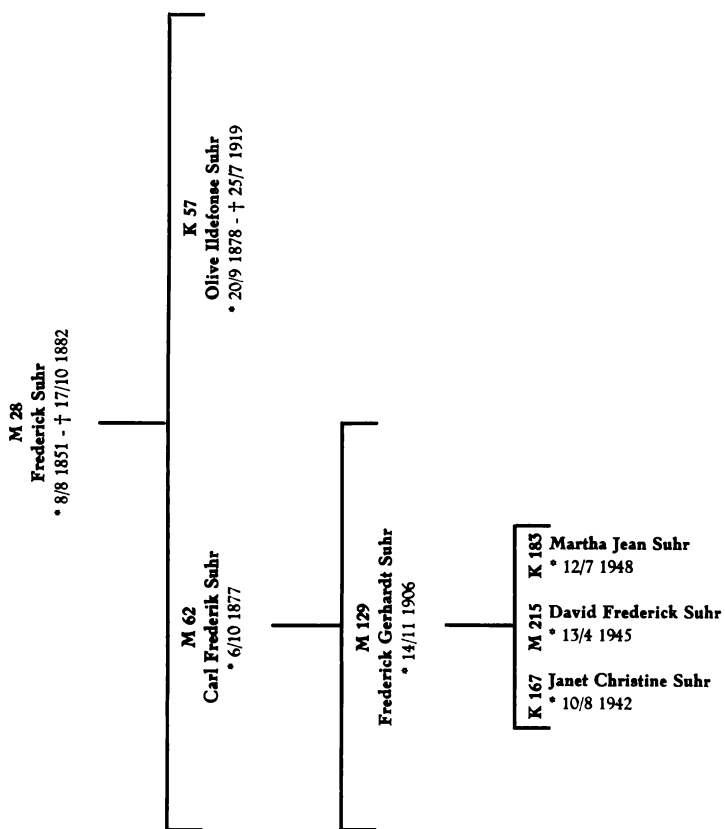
M 28
Frederick Suhr
* 8/8 1851 - † 17/10 1882

K 57
Olive Ildefonse Suhr
* 20/9 1878 - † 25/7 1919

M 62
Carl Frederik Suhr
* 6/10 1877

M 129
Frederick Gerhardt Suhr
* 14/11 1906

K 183 Martha Jean Suhr
* 12/7 1948

M 215 David Frederick Suhr
* 13/4 1945

K 167 Janet Christine Suhr
* 10/8 1942